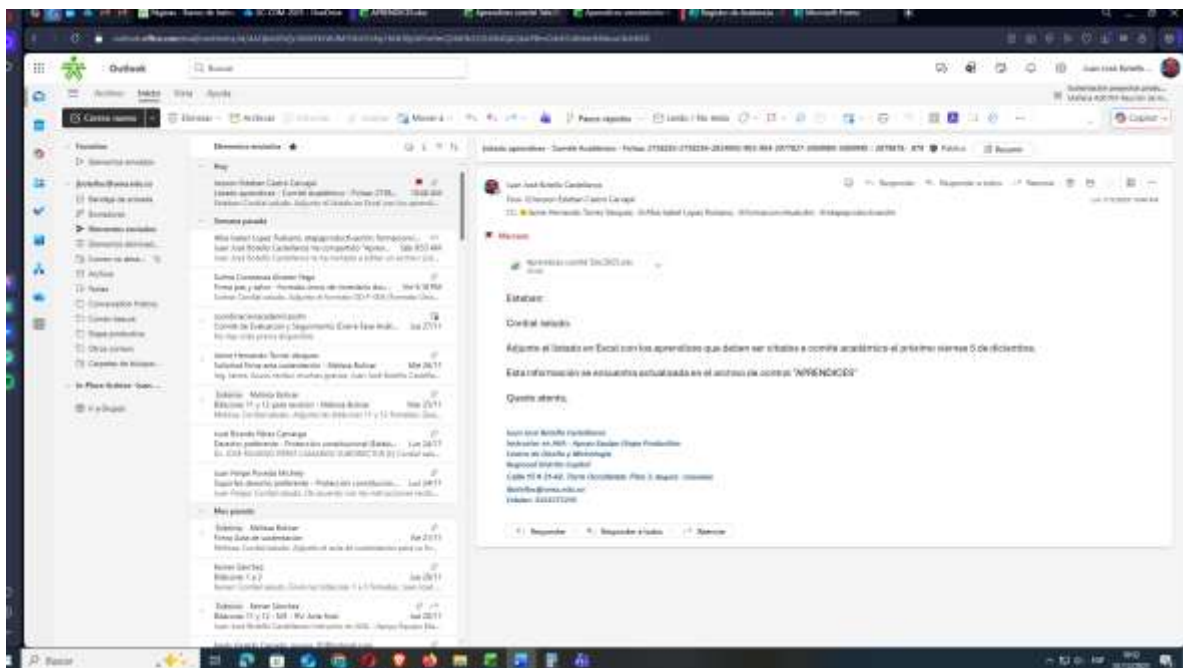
Outlook

Buscar

Archivo Inicio Vista Ayuda

Correo nuevo

Favoritos

Elementos enviados

Hoy

Semana pasada

Mes pasado

Juan José Botello Castellanos

Mensaje

Esteban

Cordial saludo

Adjunto el listado en Excel con los aprendices que deben ser citados a comité académico el próximo viernes 5 de diciembre.

Esta información se encuentra actualizada en el archivo de control "APRENDICES"

Quedo atento,

Responder Responder a todos Reenviar

Copilot

Buscar